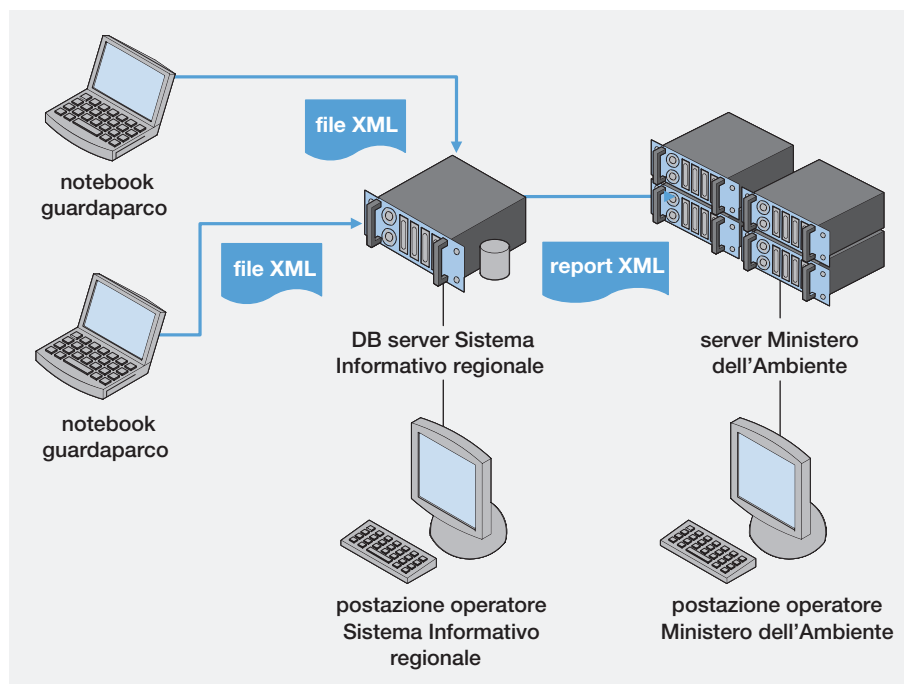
file XML

notebook guardaparco

file XML

notebook guardaparco

report XML

DB server Sistema Informativo regionale

server Ministero dell'Ambiente

postazione operatore Sistema Informativo regionale

postazione operatore Ministero dell'Ambiente